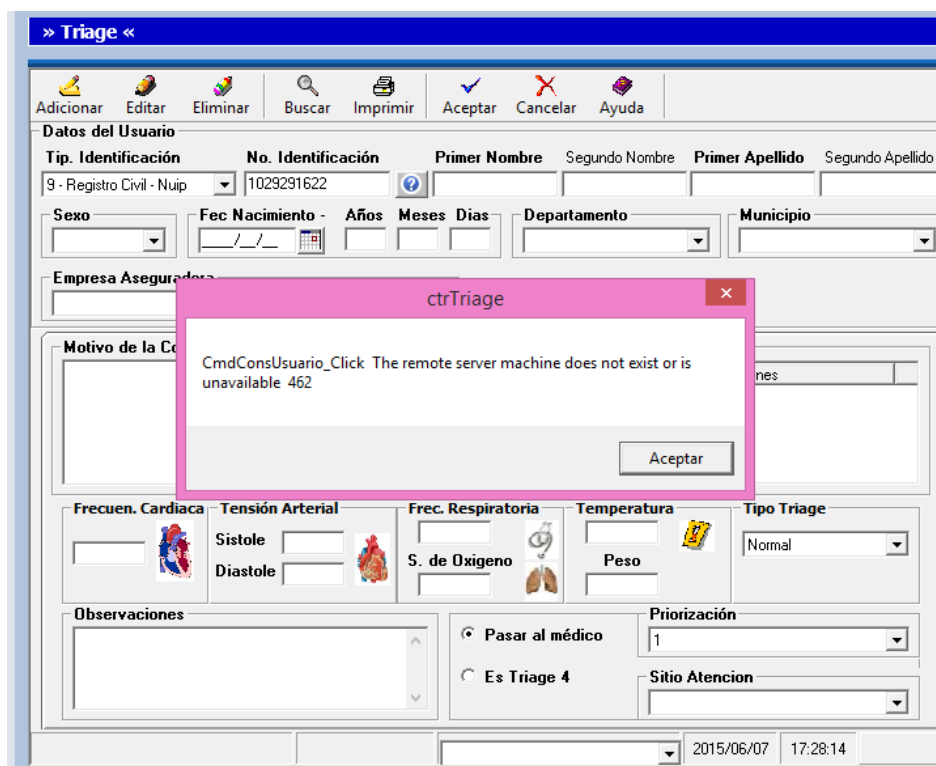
» Triage «

Adicionar Editar Eliminar Buscar Imprimir Aceptar Cancelar Ayuda

Datos del Usuario

Tip. Identificación
9 - Registro Civil - Nuip

No. Identificación
1029291622

Primer Nombre
Segundo Nombre
Primer Apellido
Segundo Apellido

Sexo
Fec Nacimiento -
\_\_\_/\_\_/\_\_
Años
Meses
Dias
Departamento
Municipio

Empresa Asegura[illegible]

Motivo de la Co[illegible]

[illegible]nes

ctrTriage

CmdConsUsuario_Click The remote server machine does not exist or is unavailable 462

Aceptar

Frecuen. Cardiaca
Tensión Arterial
Sistole
Diastole
Frec. Respiratoria
S. de Oxigeno
Temperatura
Peso
Tipo Triage
Normal

Observaciones

Pasar al médico
Es Triage 4

Priorización
1

Sitio Atencion

2015/06/07
17:28:14